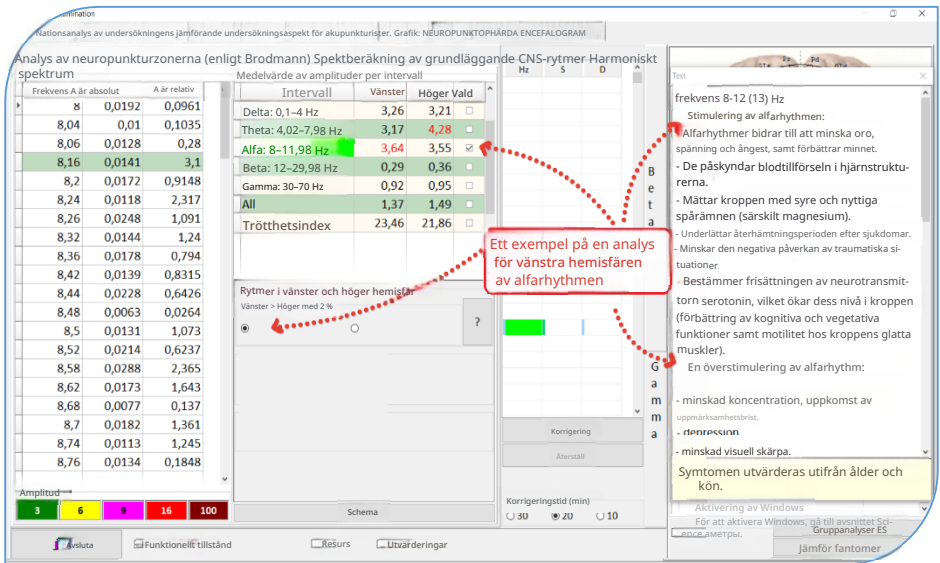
Nationsanalys av undersökningens jämförande undersökningsaspekt för akupunkturister. Grafik: NEUROPUNKTOPHÄRDA ENCEFALOGRAM

Analys av neuropunkturzonerna (enligt Brodmann) Spektberäkning av grundläggande CNS-rytmer Harmoniskt spektrum

| Frekvens A är absolut | A är relativ |
|---|---|
| 8 | 0,0192 | 0,0961 |
| 8,04 | 0,01 | 0,1035 |
| 8,06 | 0,0128 | 0,28 |
| 8,16 | 0,0141 | 3,1 |
| 8,2 | 0,0172 | 0,9148 |
| 8,24 | 0,0118 | 2,317 |
| 8,26 | 0,0248 | 1,091 |
| 8,32 | 0,0144 | 1,24 |
| 8,36 | 0,0178 | 0,794 |
| 8,42 | 0,0139 | 0,8315 |
| 8,44 | 0,0228 | 0,6426 |
| 8,48 | 0,0063 | 0,0264 |
| 8,5 | 0,0131 | 1,073 |
| 8,52 | 0,0214 | 0,6237 |
| 8,58 | 0,0288 | 2,365 |
| 8,62 | 0,0173 | 1,643 |
| 8,68 | 0,0077 | 0,137 |
| 8,7 | 0,0182 | 1,361 |
| 8,74 | 0,0113 | 1,245 |
| 8,76 | 0,0134 | 0,1848 |

Amplitud
3 6 9 16 100

Medelvärde av amplituder per intervall

| Intervall | Vänster | Höger | Vald |
|---|---|---|---|
| Delta: 0,1–4 Hz | 3,26 | 3,21 | |
| Theta: 4,02–7,98 Hz | 3,17 | 4,28 | |
| Alfa: 8–11,98 Hz | 3,64 | 3,55 | ☑ |
| Beta: 12–29,98 Hz | 0,29 | 0,36 | |
| Gamma: 30–70 Hz | 0,92 | 0,95 | |
| All | 1,37 | 1,49 | |
| Trötthetsindex | 23,46 | 21,86 | |

Ett exempel på en analys för vänstra hemisfären av alfarhythmen

Rytmer i vänster och höger hemisfär
Vänster > Höger med 2 %
?

Schema

Hz S D
Beta
Gamma
Korrigering
Återställ
Korrigeringstid (min)
30 20 10

Text
frekvens 8-12 (13) Hz
Stimulering av alfarhythmen:
- Alfarhythmer bidrar till att minska oro, spänning och ångest, samt förbättrar minnet.
- De påskyndar blodtillförseln i hjärnstrukturerna.
- Mättar kroppen med syre och nyttiga spårämnen (särskilt magnesium).
- Underlättar återhämtningsperioden efter sjukdomar.
- Minskar den negativa påverkan av traumatiska situationer.
- Bestämmer frisättningen av neurotransmittorn serotonin, vilket ökar dess nivå i kroppen (förbättring av kognitiva och vegetativa funktioner samt motilitet hos kroppens glatta muskler).
En överstimulering av alfarhythm:
- minskad koncentration, uppkomst av uppmärksamhetsbrist,
- depression
- minskad visuell skärpa.
Symtomen utvärderas utifrån ålder och kön.
Aktivering av Windows
För att aktivera Windows, gå till avsnittet Science ametps.
Gruppanalyser ES
Jämför fantomer

Avsluta
Funktionellt tillstånd
Resurs
Utvärderingar